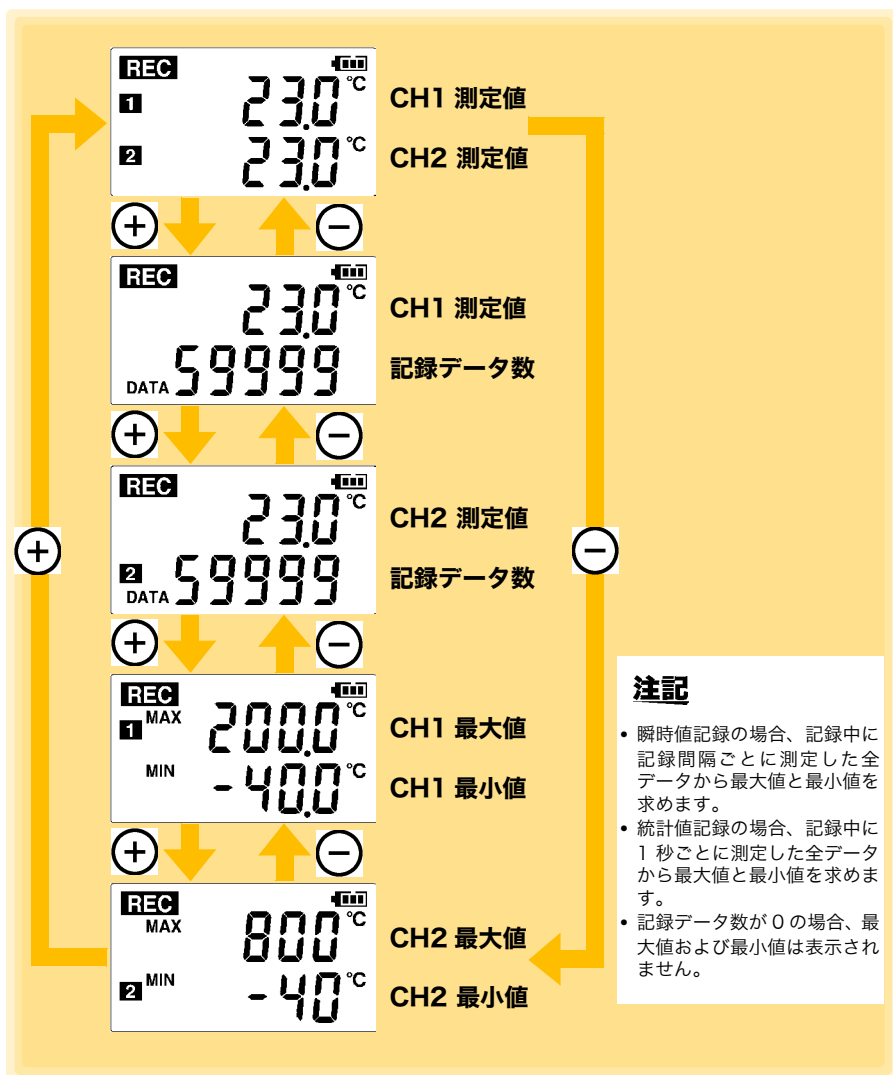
REC
1 23.0 °C
2 23.0 °C
CH1 測定値
CH2 測定値

REC
23.0 °C
DATA 59999
CH1 測定値
記録データ数

REC
23.0 °C
2 DATA 59999
CH2 測定値
記録データ数

REC
1 MAX 200.0 °C
MIN -40.0 °C
CH1 最大値
CH1 最小値

REC
MAX 800 °C
2 MIN -40 °C
CH2 最大値
CH2 最小値

注記

• 瞬時値記録の場合、記録中に記録間隔ごとに測定した全データから最大値と最小値を求めます。
• 統計値記録の場合、記録中に 1 秒ごとに測定した全データから最大値と最小値を求めます。
• 記録データ数が 0 の場合、最大値および最小値は表示されません。